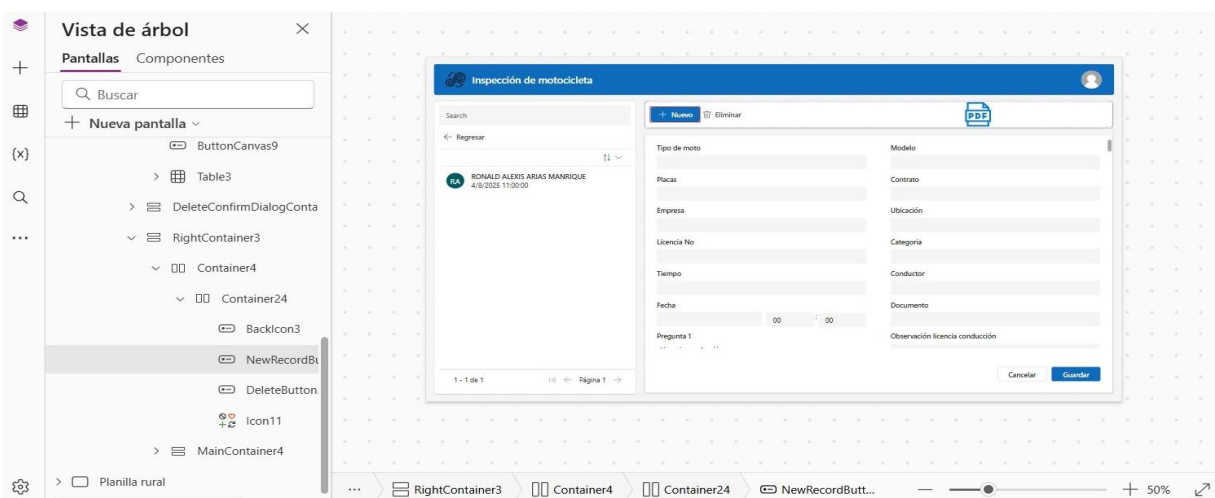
Vista de árbol

Pantallas Componentes

Buscar

+ Nueva pantalla

ButtonCanvas9

Table3

DeleteConfirmDialogConta

RightContainer3

Container4

Container24

BackIcon3

NewRecordBu

DeleteButton

Icon11

MainContainer4

Planilla rural

{x}

...

Inspección de motocicleta

Search

← Regresar

RA RONALD ALEXIS ARIAS MANRIQUE 4/8/2025 11:00:00

1 - 1 de 1

Página 1

+ Nuevo Eliminar

PDF

Tipo de moto

Modelo

Placas

Contrato

Empresa

Ubicación

Licencia No

Categoría

Tiempo

Conductor

Fecha

00 : 00

Documento

Pregunta 1

Observación licencia conducción

Cancelar

Guardar

... RightContainer3 Container4 Container24 NewRecordButt...

+ 50%